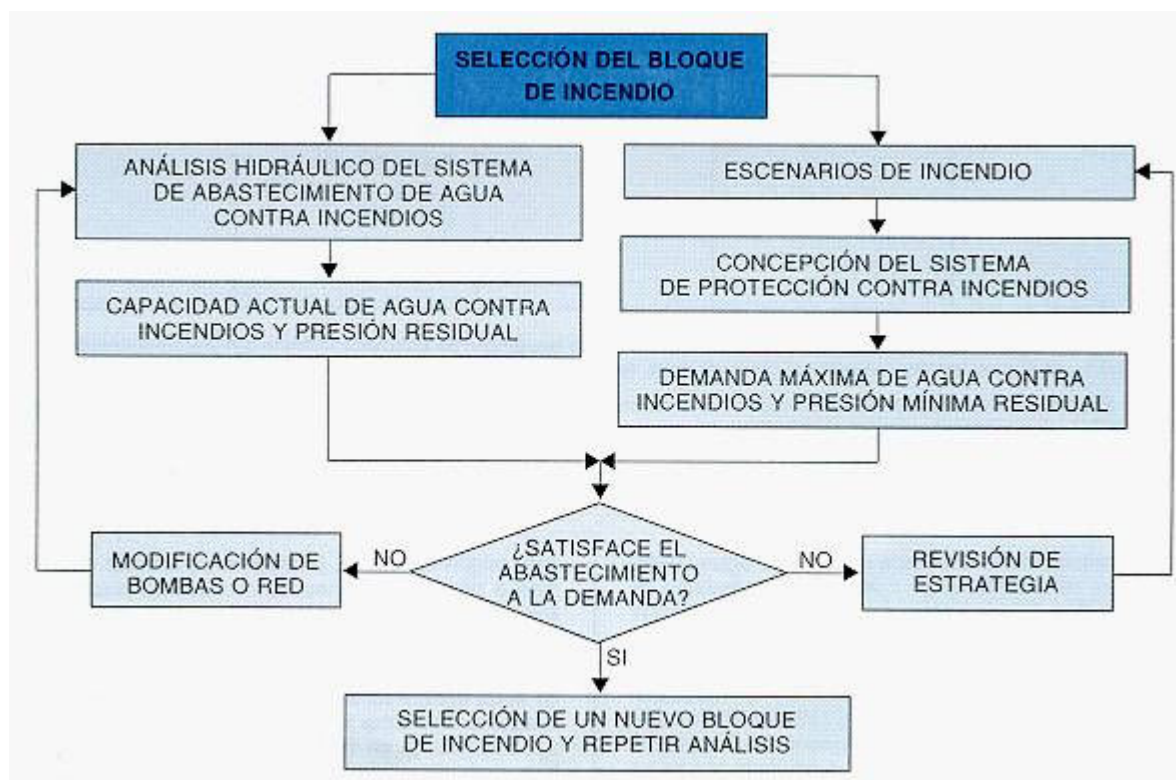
SELECCIÓN DEL BLOQUE DE INCENDIO

ANÁLISIS HIDRÁULICO DEL SISTEMA DE ABASTECIMIENTO DE AGUA CONTRA INCENDIOS

CAPACIDAD ACTUAL DE AGUA CONTRA INCENDIOS Y PRESIÓN RESIDUAL

ESCENARIOS DE INCENDIO

CONCEPCIÓN DEL SISTEMA DE PROTECCIÓN CONTRA INCENDIOS

DEMANDA MÁXIMA DE AGUA CONTRA INCENDIOS Y PRESIÓN MÍNIMA RESIDUAL

MODIFICACIÓN DE BOMBAS O RED

NO

¿SATISFACE EL ABASTECIMIENTO A LA DEMANDA?

NO

REVISIÓN DE ESTRATEGIA

SI

SELECCIÓN DE UN NUEVO BLOQUE DE INCENDIO Y REPETIR ANÁLISIS